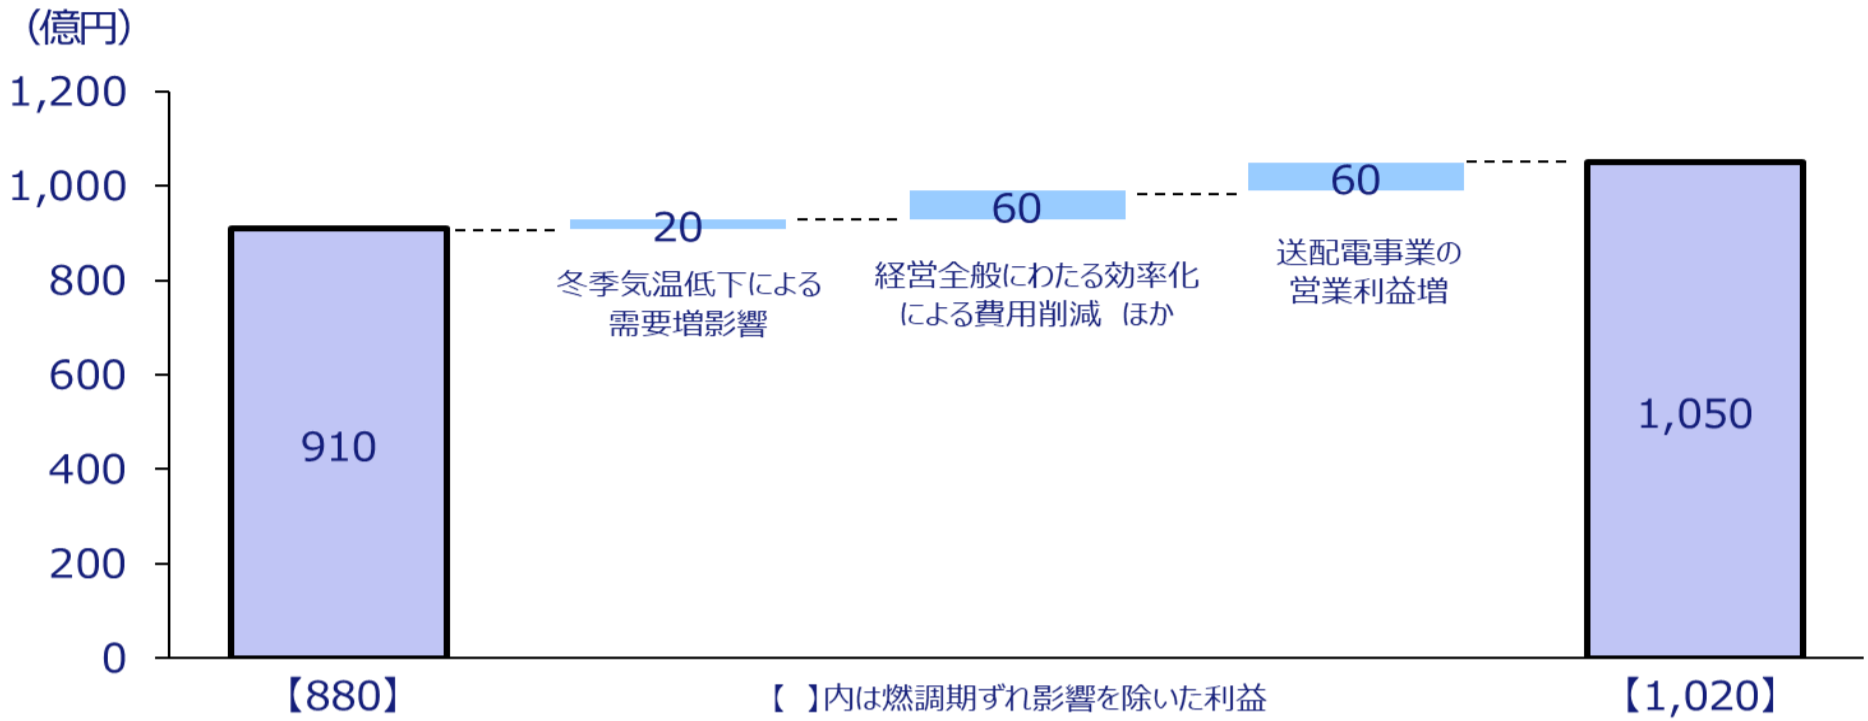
(億円)

1,200
1,000
800
600
400
200
0

910

20
冬季気温低下による需要増影響

60
経営全般にわたる効率化による費用削減 ほか

60
送配電事業の営業利益増

1,050

【880】

【 】内は燃調期ずれ影響を除いた利益

【1,020】